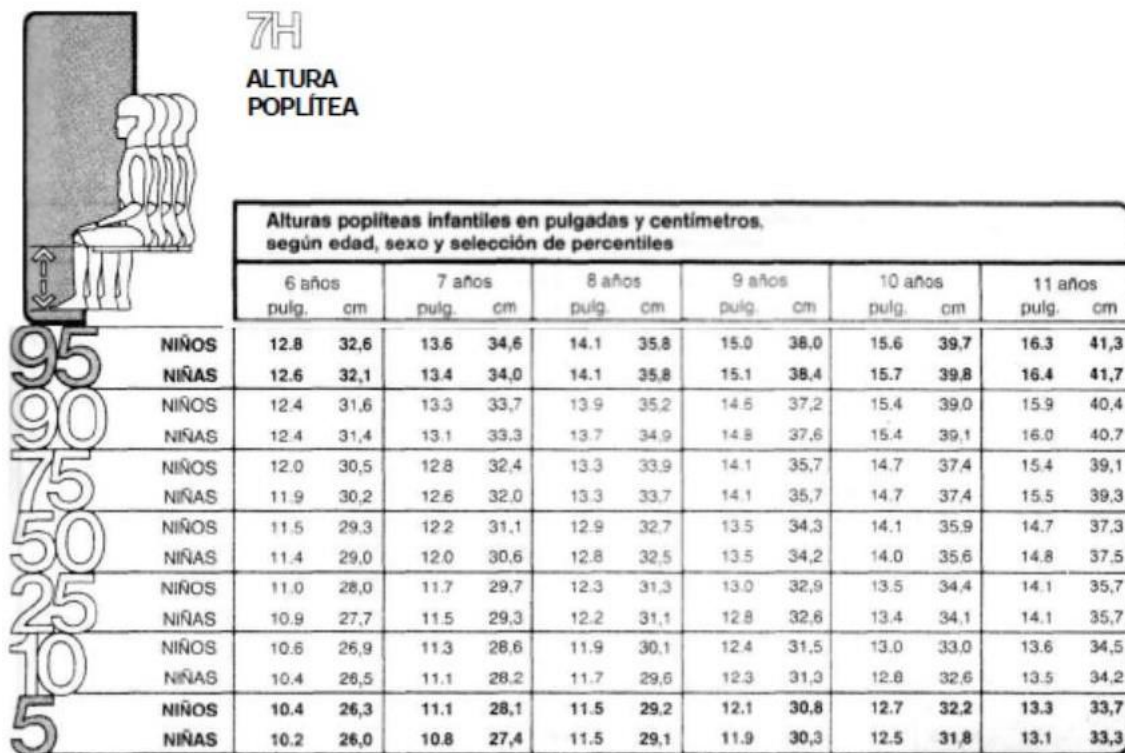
7H

ALTURA POPLÍTEA

Alturas popliteas infantiles en pulgadas y centímetros, según edad, sexo y selección de percentiles

| | | 6 años pulg. | 6 años cm | 7 años pulg. | 7 años cm | 8 años pulg. | 8 años cm | 9 años pulg. | 9 años cm | 10 años pulg. | 10 años cm | 11 años pulg. | 11 años cm |
|---|---|---|---|---|---|---|---|---|---|---|---|---|---|
| 95 | NIÑOS | 12.8 | 32,6 | 13.6 | 34,6 | 14.1 | 35,8 | 15.0 | 38,0 | 15.6 | 39,7 | 16.3 | 41,3 |
| | NIÑAS | 12.6 | 32,1 | 13.4 | 34,0 | 14.1 | 35,8 | 15.1 | 38,4 | 15.7 | 39,8 | 16.4 | 41,7 |
| 90 | NIÑOS | 12.4 | 31,6 | 13.3 | 33,7 | 13.9 | 35,2 | 14.6 | 37,2 | 15.4 | 39,0 | 15.9 | 40,4 |
| | NIÑAS | 12.4 | 31,4 | 13.1 | 33,3 | 13.7 | 34,9 | 14.8 | 37,6 | 15.4 | 39,1 | 16.0 | 40,7 |
| 75 | NIÑOS | 12.0 | 30,5 | 12.8 | 32,4 | 13.3 | 33,9 | 14.1 | 35,7 | 14.7 | 37,4 | 15.4 | 39,1 |
| | NIÑAS | 11.9 | 30,2 | 12.6 | 32,0 | 13.3 | 33,7 | 14.1 | 35,7 | 14.7 | 37,4 | 15.5 | 39,3 |
| 50 | NIÑOS | 11.5 | 29,3 | 12.2 | 31,1 | 12.9 | 32,7 | 13.5 | 34,3 | 14.1 | 35,9 | 14.7 | 37,3 |
| | NIÑAS | 11.4 | 29,0 | 12.0 | 30,6 | 12.8 | 32,5 | 13.5 | 34,2 | 14.0 | 35,6 | 14.8 | 37,5 |
| 25 | NIÑOS | 11.0 | 28,0 | 11.7 | 29,7 | 12.3 | 31,3 | 13.0 | 32,9 | 13.5 | 34,4 | 14.1 | 35,7 |
| | NIÑAS | 10.9 | 27,7 | 11.5 | 29,3 | 12.2 | 31,1 | 12.8 | 32,6 | 13.4 | 34,1 | 14.1 | 35,7 |
| 10 | NIÑOS | 10.6 | 26,9 | 11.3 | 28,6 | 11.9 | 30,1 | 12.4 | 31,5 | 13.0 | 33,0 | 13.6 | 34,5 |
| | NIÑAS | 10.4 | 26,5 | 11.1 | 28,2 | 11.7 | 29,6 | 12.3 | 31,3 | 12.8 | 32,6 | 13.5 | 34,2 |
| 5 | NIÑOS | 10.4 | 26,3 | 11.1 | 28,1 | 11.5 | 29,2 | 12.1 | 30,8 | 12.7 | 32,2 | 13.3 | 33,7 |
| | NIÑAS | 10.2 | 26,0 | 10.8 | 27,4 | 11.5 | 29,1 | 11.9 | 30,3 | 12.5 | 31,8 | 13.1 | 33,3 |